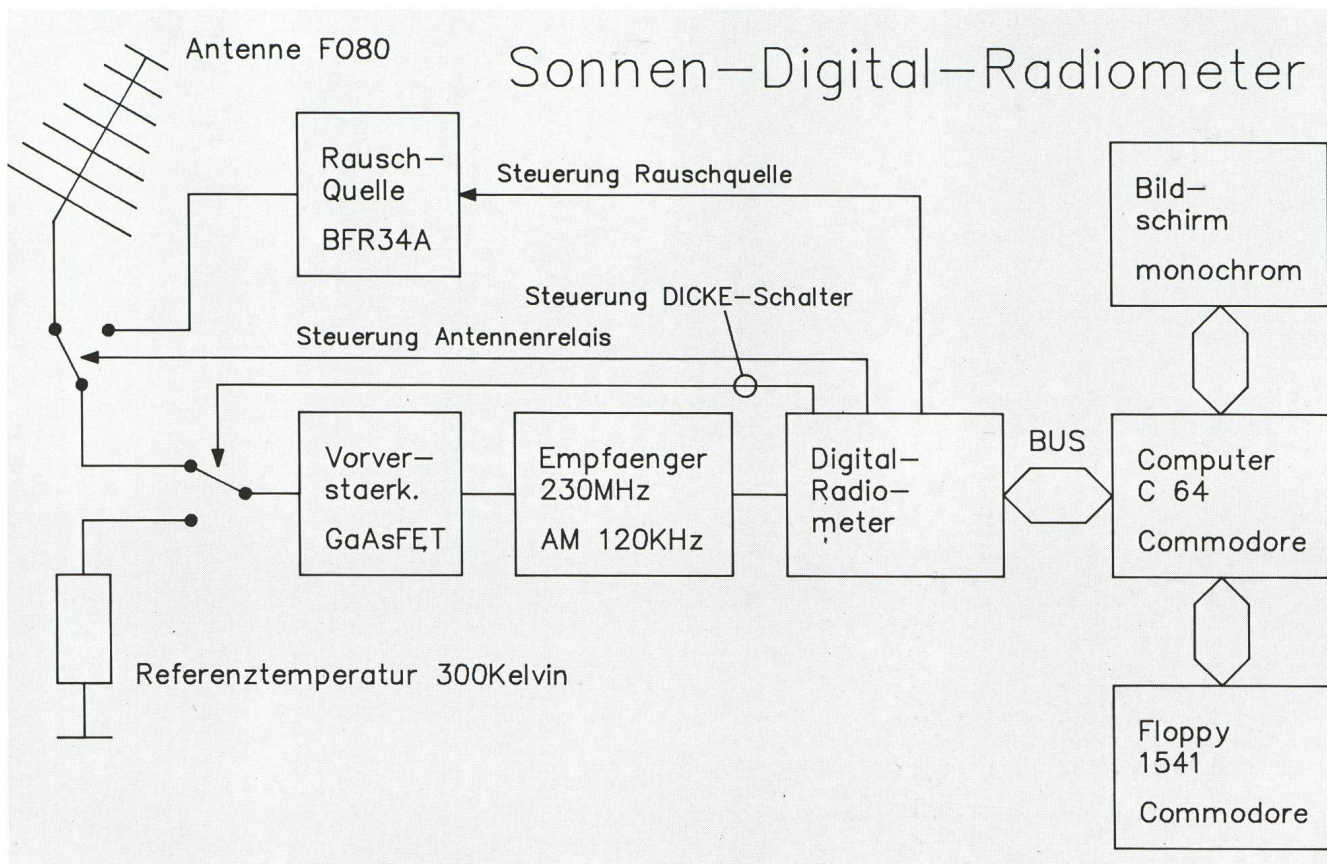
Antenne FO80

Sonnen–Digital–Radiometer

Rausch–
Quelle
BFR34A

Steuerung Rauschquelle

Bild–
schirm
monochrom

Steuerung DICKE–Schalter

Steuerung Antennenrelais

Vorver–
staerk.
GaAsFET

Empfaenger
230MHz
AM 120KHz

Digital–
Radio–
meter

BUS

Computer
C 64
Commodore

Referenztemperatur 300Kelvin

Floppy
1541
Commodore